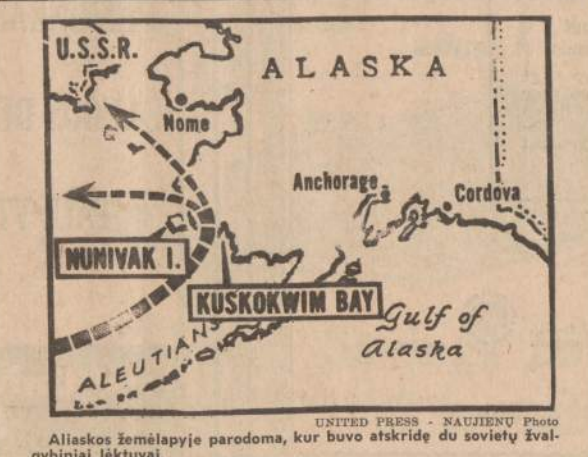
U.S.S.R.

ALASKA

Nome

Anchorage

Cordova

NUNIVAK I.

KUSKOKWIM BAY

Gulf of Alaska

ALEUTIANS

UNITED PRESS - NAUJIENŲ Photo

Aliaskos žemėlapyje parodoma, kur buvo atskridę du sovietų žvalgybiniai lėktuvai.